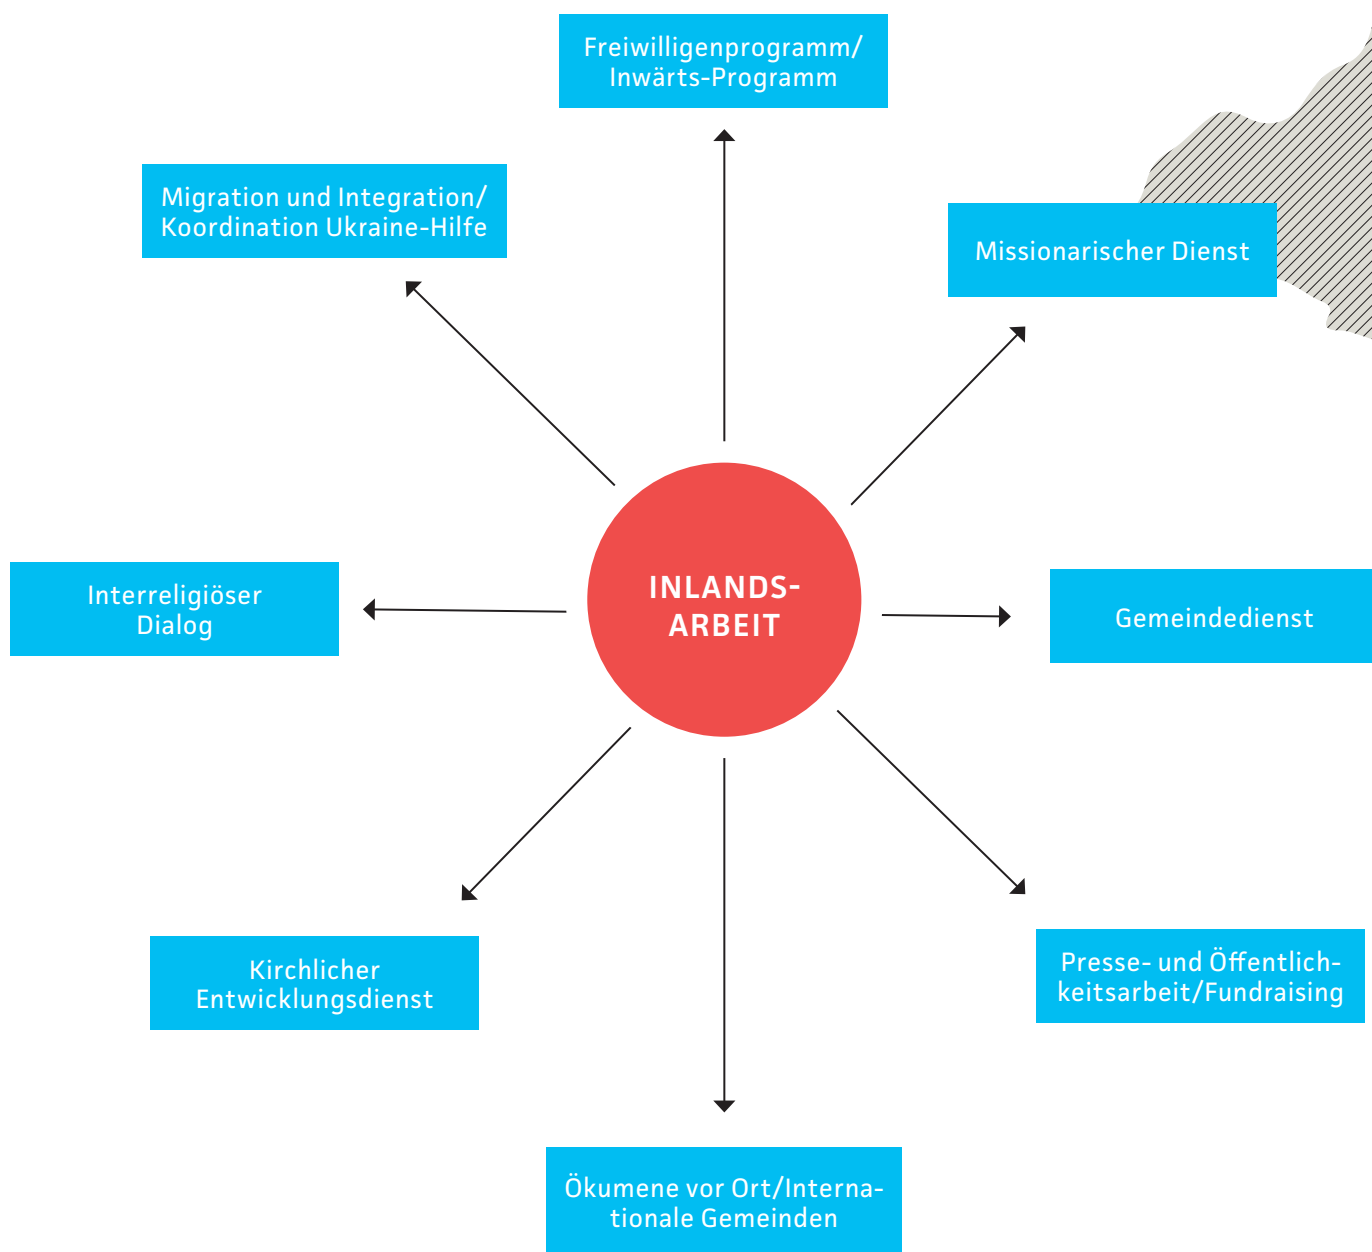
Freiwilligenprogramm/ Inwärts-Programm

Migration und Integration/ Koordination Ukraine-Hilfe

Missionarischer Dienst

Interreligiöser Dialog

INLANDS-ARBEIT

Gemeindedienst

Kirchlicher Entwicklungsdienst

Presse- und Öffentlichkeitsarbeit/Fundraising

Ökumene vor Ort/Internationale Gemeinden